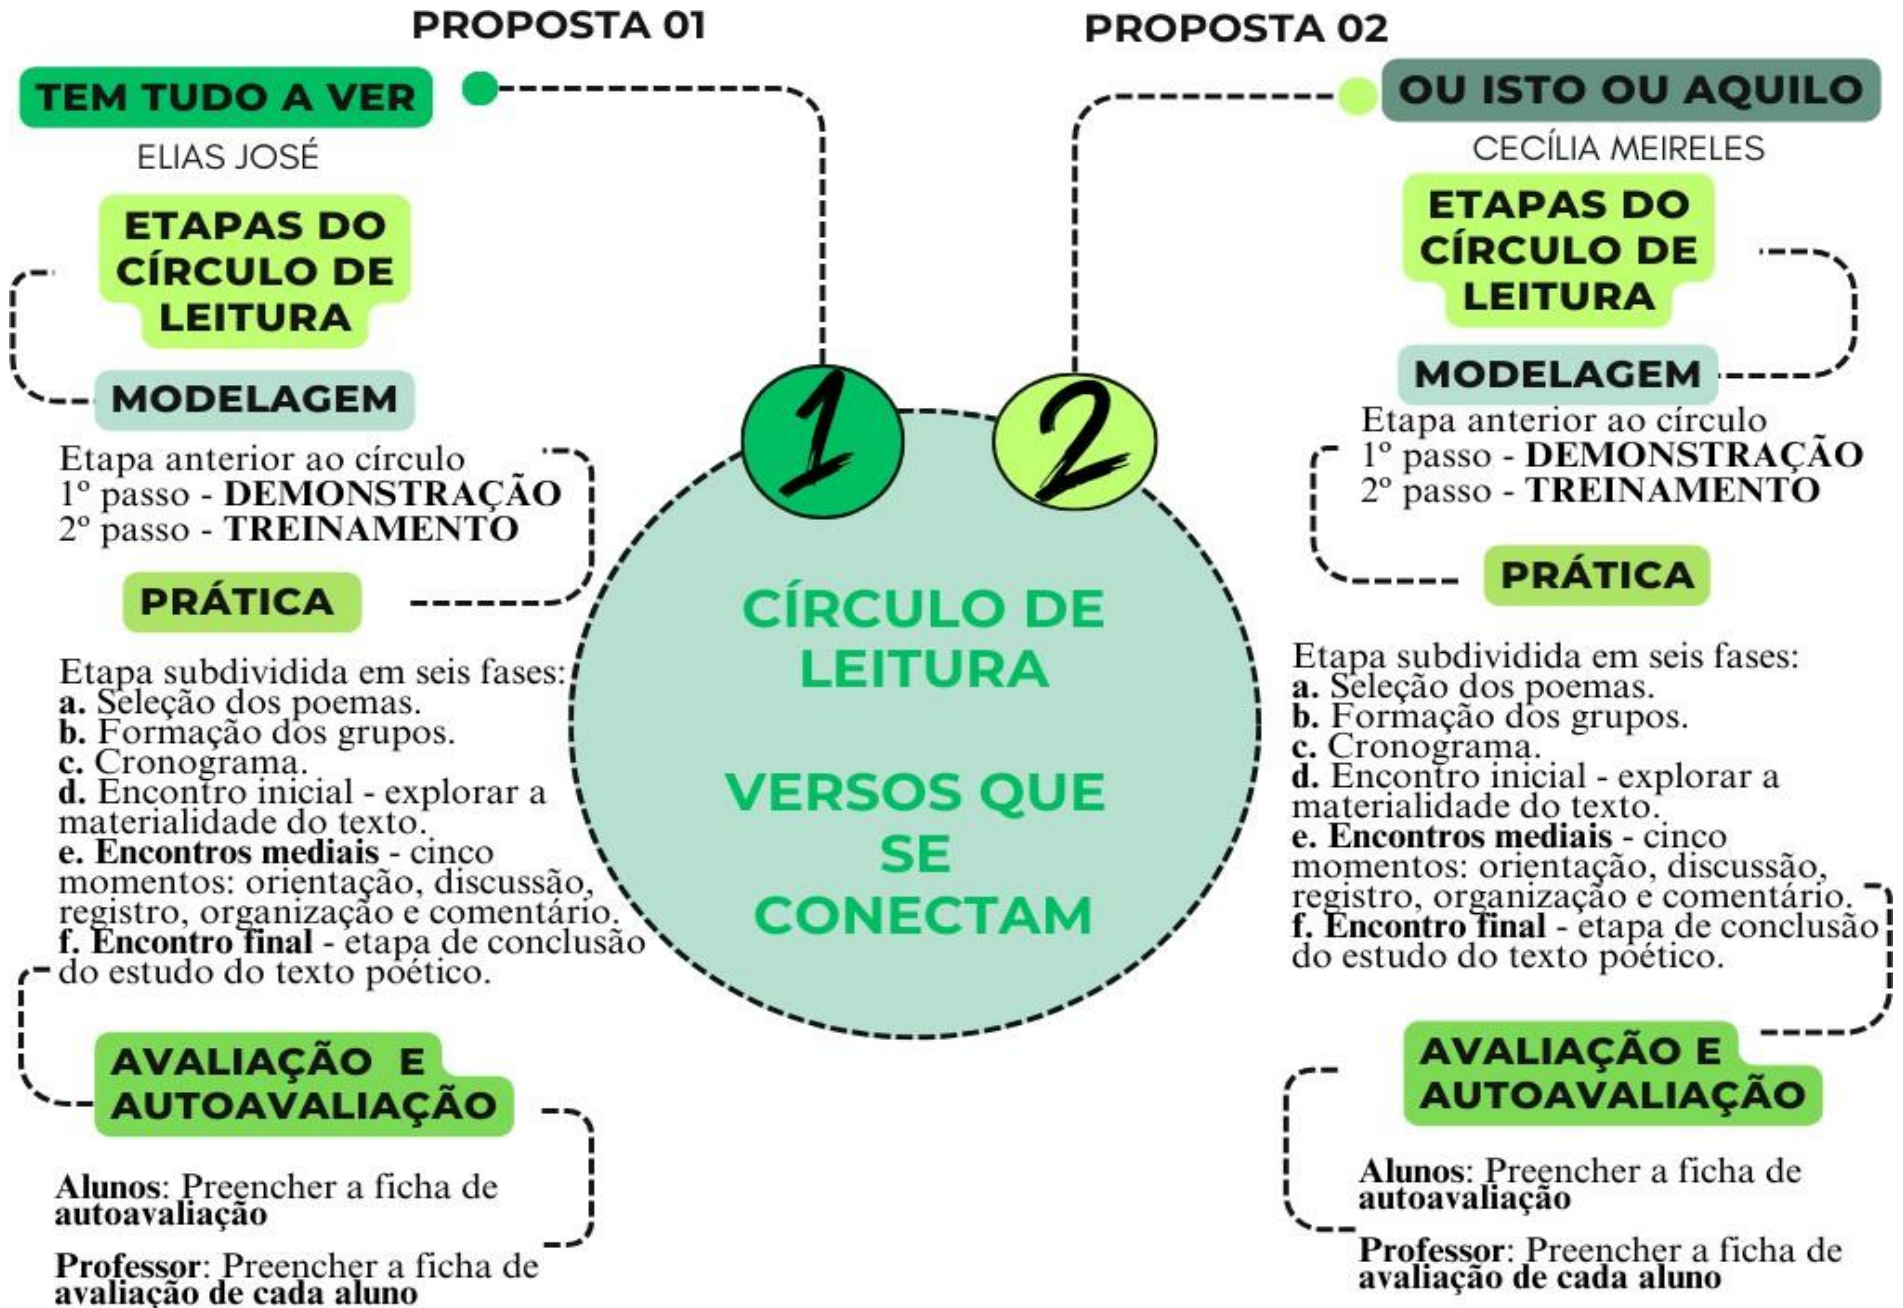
PROPOSTA 01

TEM TUDO A VER

ELIAS JOSÉ

ETAPAS DO CÍRCULO DE LEITURA

MODELAGEM

Etapa anterior ao círculo
1º passo - **DEMONSTRAÇÃO**
2º passo - **TREINAMENTO**

PRÁTICA

Etapa subdividida em seis fases:
**a.** Seleção dos poemas.
**b.** Formação dos grupos.
**c.** Cronograma.
**d.** Encontro inicial - explorar a materialidade do texto.
**e. Encontros mediais** - cinco momentos: orientação, discussão, registro, organização e comentário.
**f. Encontro final** - etapa de conclusão do estudo do texto poético.

AVALIAÇÃO E AUTOAVALIAÇÃO

**Alunos**: Preencher a ficha de **autoavaliação**

**Professor**: Preencher a ficha de **avaliação de cada aluno**

1

2

CÍRCULO DE LEITURA

VERSOS QUE SE CONECTAM

PROPOSTA 02

OU ISTO OU AQUILO

CECÍLIA MEIRELES

ETAPAS DO CÍRCULO DE LEITURA

MODELAGEM

Etapa anterior ao círculo
1º passo - **DEMONSTRAÇÃO**
2º passo - **TREINAMENTO**

PRÁTICA

Etapa subdividida em seis fases:
**a.** Seleção dos poemas.
**b.** Formação dos grupos.
**c.** Cronograma.
**d.** Encontro inicial - explorar a materialidade do texto.
**e. Encontros mediais** - cinco momentos: orientação, discussão, registro, organização e comentário.
**f. Encontro final** - etapa de conclusão do estudo do texto poético.

AVALIAÇÃO E AUTOAVALIAÇÃO

**Alunos**: Preencher a ficha de **autoavaliação**

**Professor**: Preencher a ficha de **avaliação de cada aluno**